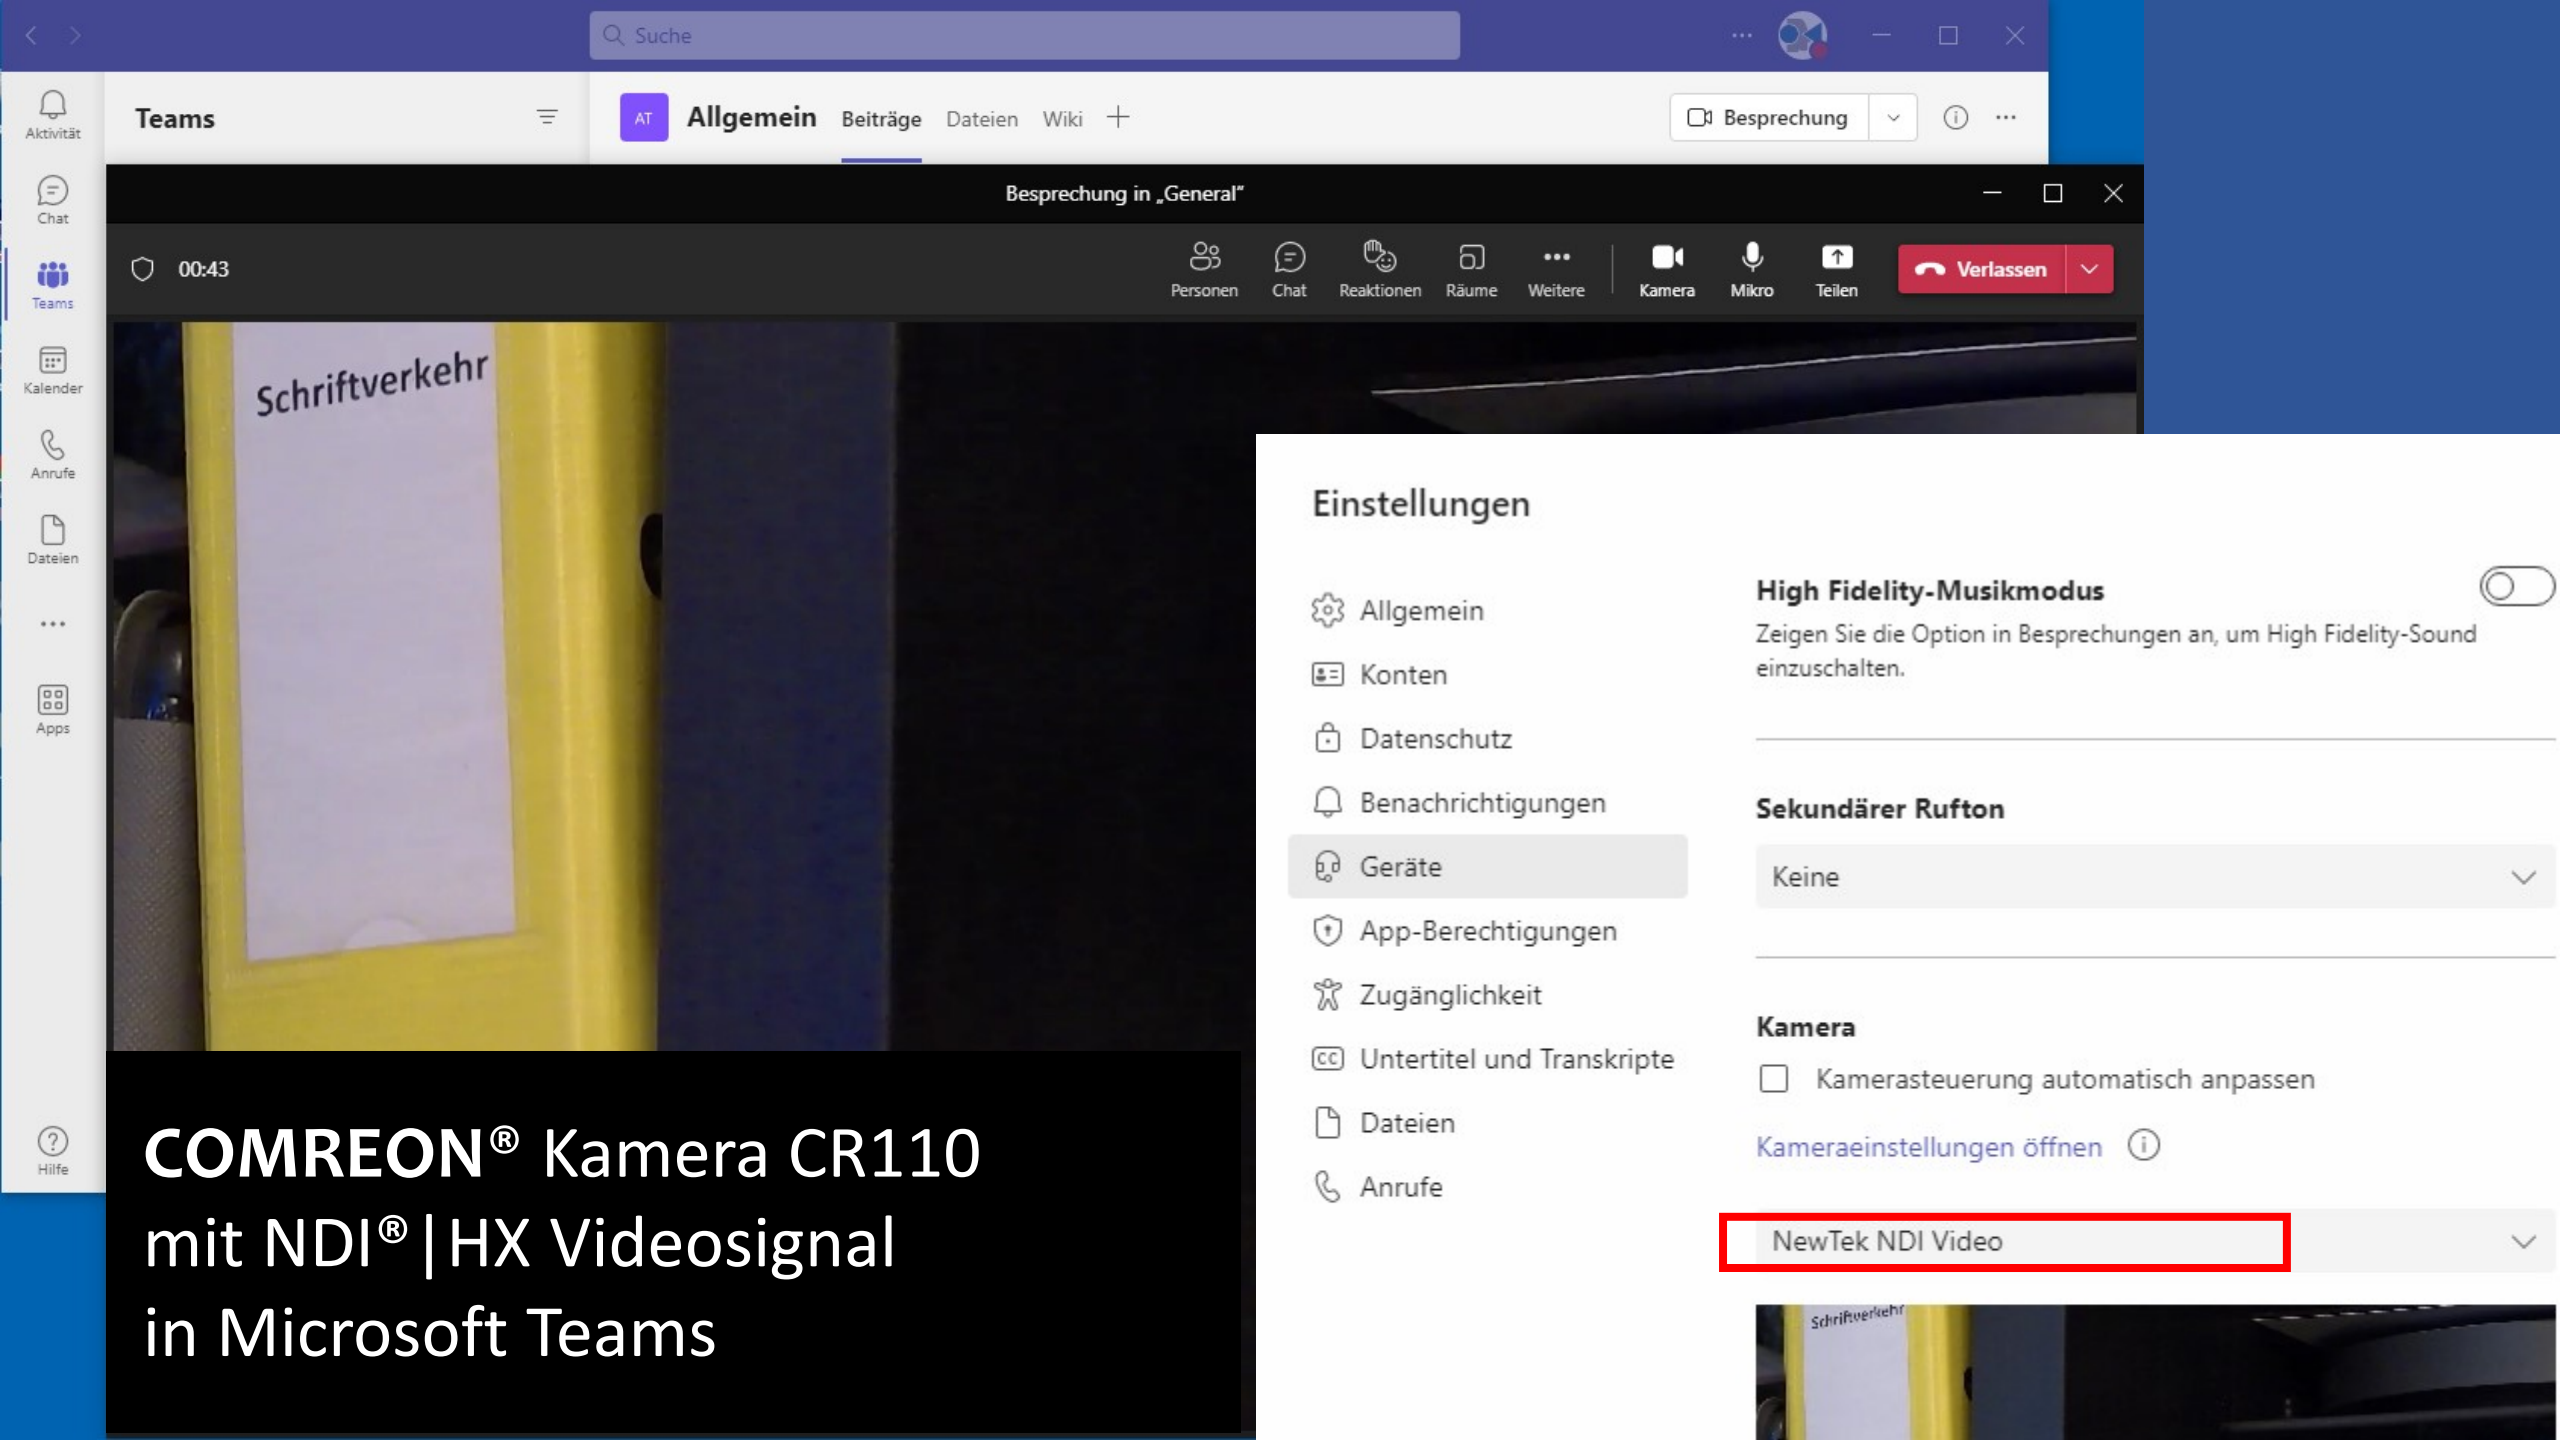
Suche

Aktivität
Chat
Teams
Kalender
Anrufe
Dateien
...
Apps
Hilfe

Teams

AT Allgemein Beiträge Dateien Wiki +

Besprechung

Besprechung in „General“

00:43

Personen Chat Reaktionen Räume Weitere Kamera Mikro Teilen Verlassen

Schriftverkehr

COMREON® Kamera CR110
mit NDI® | HX Videosignal
in Microsoft Teams

Einstellungen

Allgemein
Konten
Datenschutz
Benachrichtigungen
Geräte
App-Berechtigungen
Zugänglichkeit
Untertitel und Transkripte
Dateien
Anrufe

High Fidelity-Musikmodus
Zeigen Sie die Option in Besprechungen an, um High Fidelity-Sound einzuschalten.

Sekundärer Rufton
Keine

Kamera
Kamerasteuerung automatisch anpassen
Kameraeinstellungen öffnen

NewTek NDI Video

Schriftverkehr